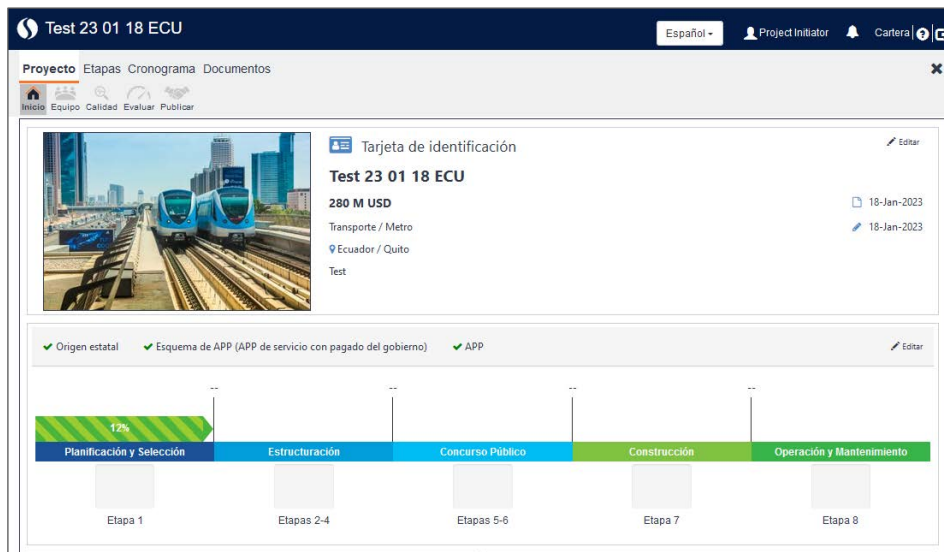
Test 23 01 18 ECU

Español ▾ Project Initiator Cartera

Proyecto Etapas Cronograma Documentos

Inicio Equipo Calidad Evaluar Publicar

Tarjeta de identificación

Editar

Test 23 01 18 ECU

280 M USD

18-Jan-2023

Transporte / Metro

18-Jan-2023

Ecuador / Quito

Test

✔ Origen estatal ✔ Esquema de APP (APP de servicio con pagado del gobierno) ✔ APP

Editar

--

--

--

--

12%

Planificación y Selección

Estructuración

Concurso Público

Construcción

Operación y Mantenimiento

Etapa 1

Etapas 2-4

Etapas 5-6

Etapa 7

Etapa 8